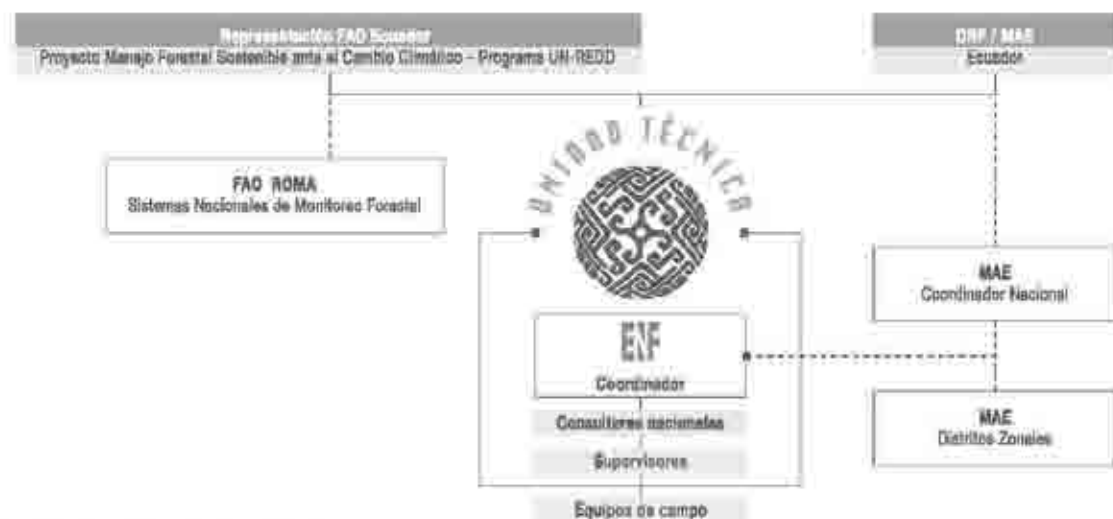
Representación FAO Ecuador
Proyecto Manejo Forestal Sostenible ante el Cambio Climático - Programa UN-REDD

DNF / MAE
Ecuador

FAO ROMA
Sistemas Nacionales de Monitoreo Forestal

UNIDAD TÉCNICA

MAE
Coordinador Nacional

ENF
Coordinador

Consultores nacionales

Supervisores

Equipos de campo

MAE
Distritos Zonales